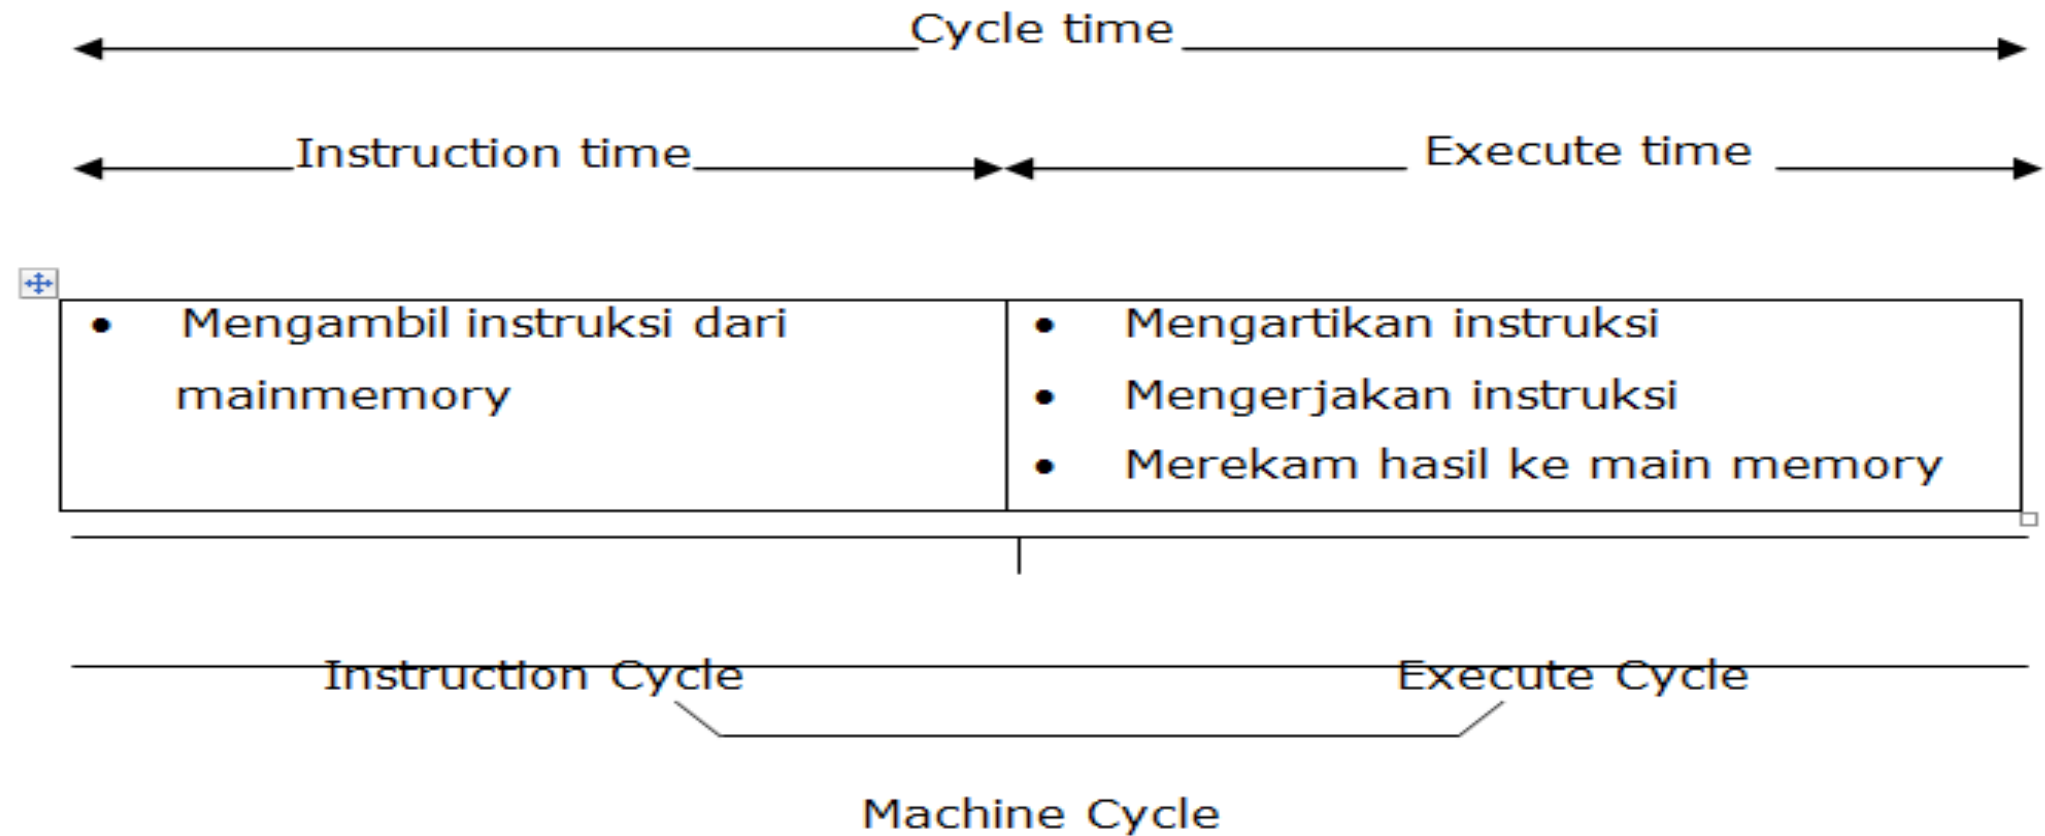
Cycle time

Instruction time

Execute time

| • Mengambil instruksi dari mainmemory | • Mengartikan instruksi • Mengerjakan instruksi • Merekam hasil ke main memory |
|---|---|

Instruction Cycle

Execute Cycle

Machine Cycle